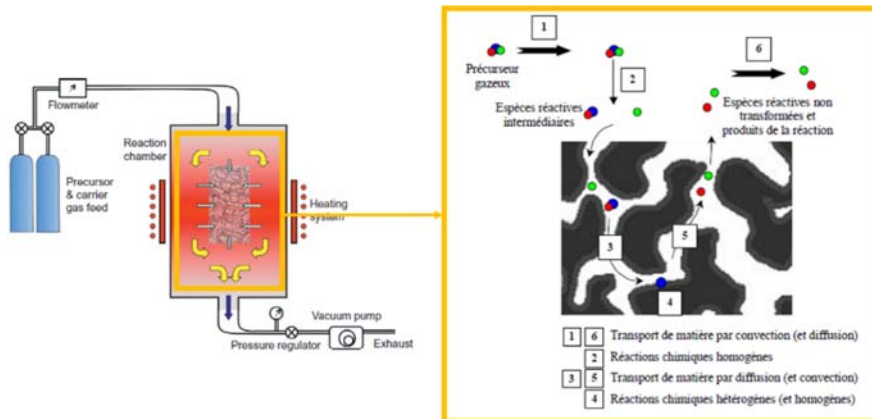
Flowmeter

Reaction chamber

Precursor & carrier gas feed

Heating system

Vacuum pump

Pressure regulator

Exhaust

1

Précurseur gazeux

2

Espèces réactives intermédiaires

6

Espèces réactives non transformées et produits de la réaction

3

5

4

1 6 Transport de matière par convection (et diffusion)

2 Réactions chimiques homogènes

3 5 Transport de matière par diffusion (et convection)

4 Réactions chimiques hétérogènes (et homogènes)